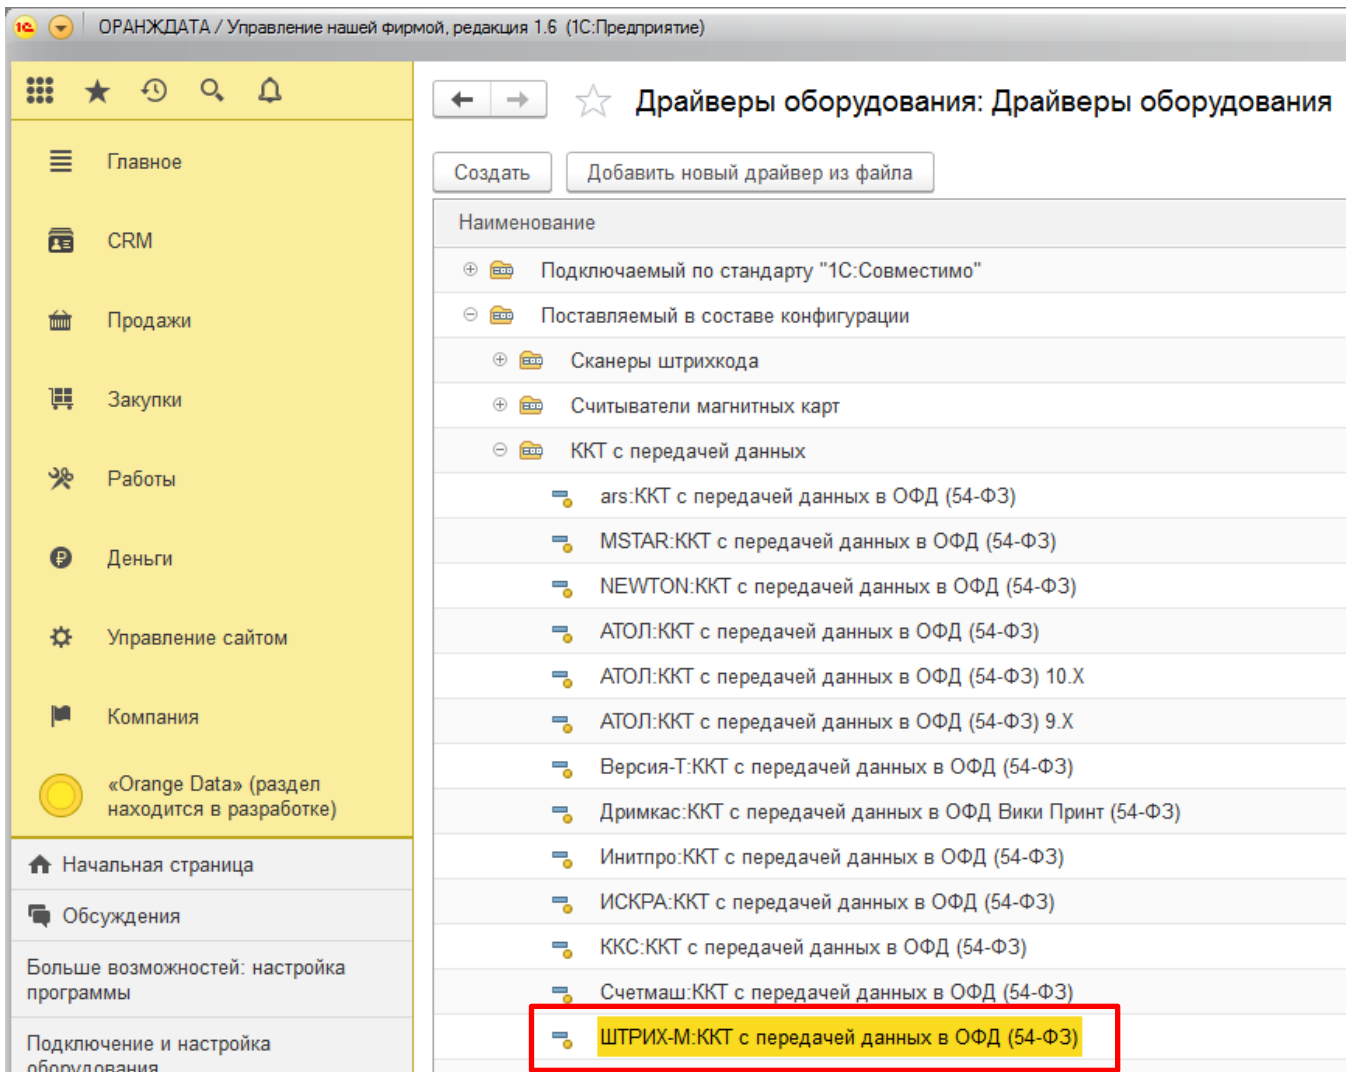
ОРАНЖДАТА / Управление нашей фирмой, редакция 1.6 (1С:Предприятие)

Главное
CRM
Продажи
Закупки
Работы
Деньги
Управление сайтом
Компания
«Orange Data» (раздел находится в разработке)

Начальная страница
Обсуждения
Больше возможностей: настройка программы
Подключение и настройка оборудования

Драйверы оборудования: Драйверы оборудования

Создать
Добавить новый драйвер из файла

Наименование
Подключаемый по стандарту "1С:Совместимо"
Поставляемый в составе конфигурации
Сканеры штрихкода
Считыватели магнитных карт
ККТ с передачей данных
ars:ККТ с передачей данных в ОФД (54-ФЗ)
MSTAR:ККТ с передачей данных в ОФД (54-ФЗ)
NEWTON:ККТ с передачей данных в ОФД (54-ФЗ)
АТОЛ:ККТ с передачей данных в ОФД (54-ФЗ)
АТОЛ:ККТ с передачей данных в ОФД (54-ФЗ) 10.X
АТОЛ:ККТ с передачей данных в ОФД (54-ФЗ) 9.X
Версия-Т:ККТ с передачей данных в ОФД (54-ФЗ)
Дримкас:ККТ с передачей данных в ОФД Вики Принт (54-ФЗ)
Инитпро:ККТ с передачей данных в ОФД (54-ФЗ)
ИСКРА:ККТ с передачей данных в ОФД (54-ФЗ)
ККС:ККТ с передачей данных в ОФД (54-ФЗ)
Счетмаш:ККТ с передачей данных в ОФД (54-ФЗ)
ШТРИХ-М:ККТ с передачей данных в ОФД (54-ФЗ)